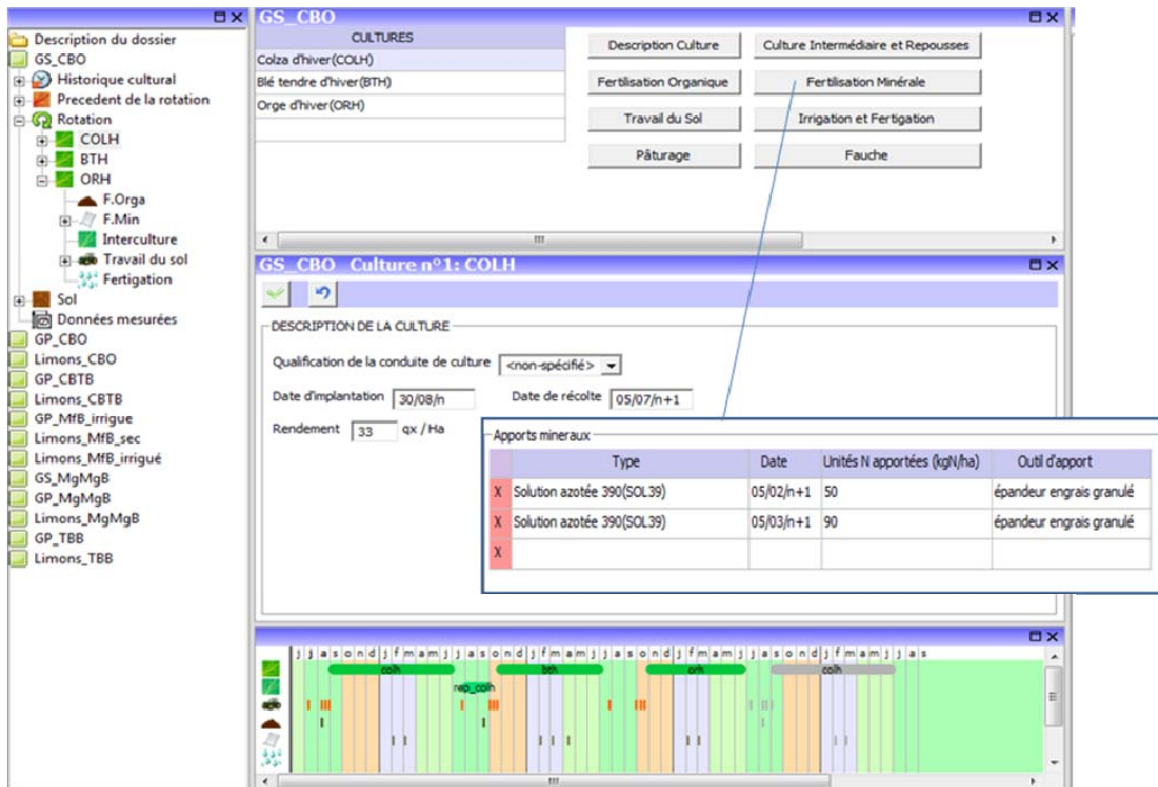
Description du dossier
GS_CBO
Historique cultural
Precedent de la rotation
Rotation
COLH
BTH
ORH
F.Orga
F.Min
Interculture
Travail du sol
Fertigation
Sol
Données mesurées
GP_CBO
Limons_CBO
GP_CBTB
Limons_CBTB
GP_MfB_irrigue
Limons_MfB_sec
Limons_MfB_irrigué
GS_MgMgB
GP_MgMgB
Limons_MgMgB
GP_TBB
Limons_TBB

GS_CBO

| CULTURES |
|---|
| Colza d'hiver(COLH) |
| Blé tendre d'hiver(BTH) |
| Orge d'hiver(ORH) |

Description Culture
Culture Intermédiaire et Repousses
Fertilisation Organique
Fertilisation Minérale
Travail du Sol
Irrigation et Fertigation
Pâturage
Fauche

GS_CBO Culture n°1: COLH

DESCRIPTION DE LA CULTURE
Qualification de la conduite de culture <non-spécifié>
Date d'implantation 30/08/n
Date de récolte 05/07/n+1
Rendement 33 qx / Ha

Apports mineraux

| | Type | Date | Unités N apportées (kgN/ha) | Outil d'apport |
|---|---|---|---|---|
| X | Solution azotée 390(SOL39) | 05/02/n+1 | 50 | épandeur engrais granulé |
| X | Solution azotée 390(SOL39) | 05/03/n+1 | 90 | épandeur engrais granulé |
| X | | | | |

j j a s o n d j f m a m j j a s o n d j f m a m j j a s o n d j f m a m j j a s o n d j f m a m j j a s
colh
bth
orh
colh
rep_colh